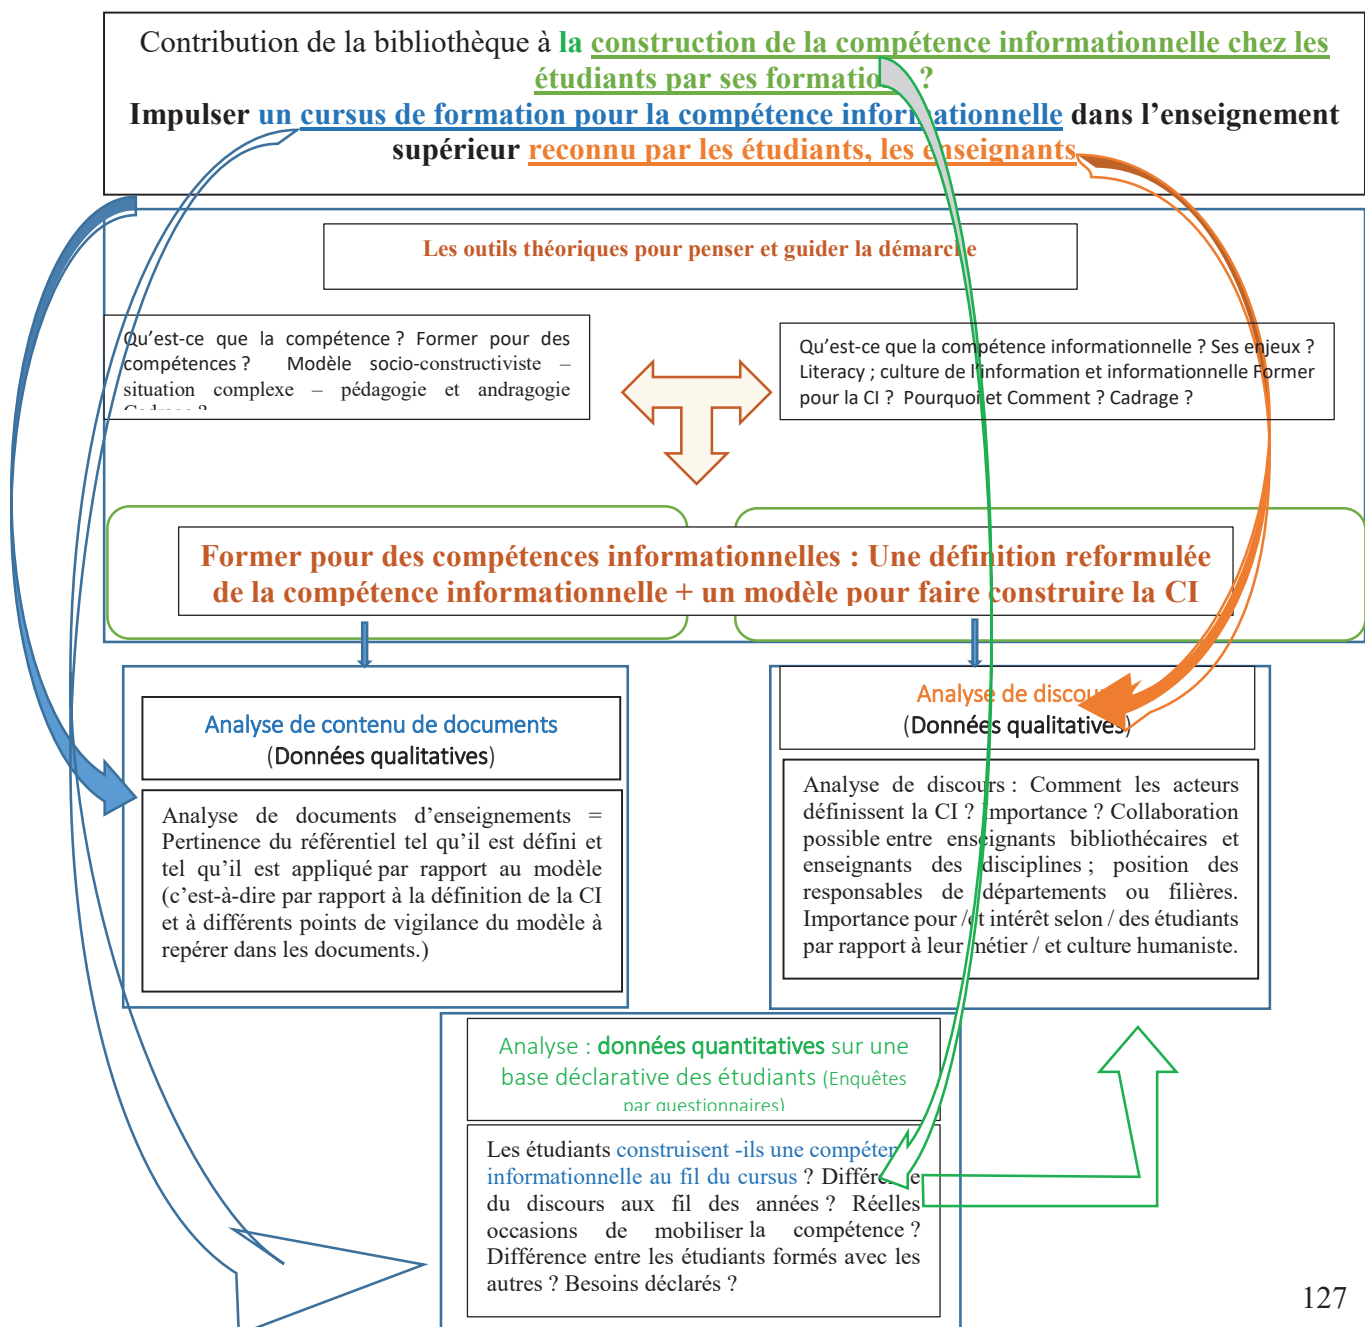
Contribution de la bibliothèque à la construction de la compétence informationnelle chez les étudiants par ses formatio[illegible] ?
Impulser un cursus de formation pour la compétence infor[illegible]ationnelle dans l'enseignement supérieur reconnu par les étudiants, les enseignants

Les outils théoriques pour penser et guider la démarche

Qu'est-ce que la compétence ? Former pour des compétences ? Modèle socio-constructiviste – situation complexe – pédagogie et andragogie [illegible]

Qu'est-ce que la compétence informationnelle ? Ses enjeux ? Literacy ; culture de l'information et informationnelle Former pour la CI ? Pourquoi et Comment ? Cadrage ?

Former pour des compétences informationnelles : Une définition reformulée de la compétence informationnelle + un modèle pour faire construire la CI

Analyse de contenu de documents
(Données qualitatives)

Analyse de documents d'enseignements = Pertinence du référentiel tel qu'il est défini et tel qu'il est appliqué par rapport au modèle (c'est-à-dire par rapport à la définition de la CI et à différents points de vigilance du modèle à repérer dans les documents.)

Analyse de discou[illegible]
(Données qualitatives)

Analyse de discours : Comment les acteurs définissent la CI ? Importance ? Collaboration possible entre enseignants bibliothécaires et enseignants des disciplines ; position des responsables de départements ou filières. Importance pour / et intérêt selon / des étudiants par rapport à leur métier / et culture humaniste.

Analyse : données quantitatives sur une base déclarative des étudiants (Enquêtes par questionnaires)

Les étudiants construisent -ils une compéten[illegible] informationnelle au fil du cursus ? Différe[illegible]e du discours aux fil des années ? Réelles occasions de mobiliser la compétence ? Différence entre les étudiants formés avec les autres ? Besoins déclarés ?

127